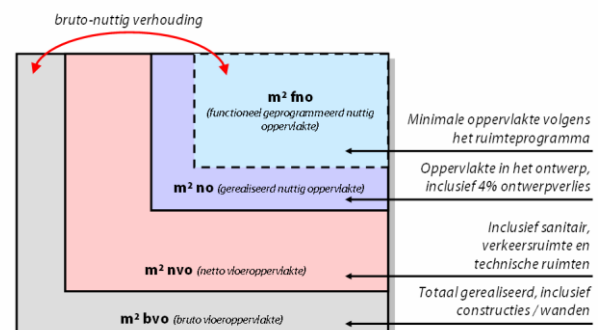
bruto-nuttig verhouding

m² fno
(functioneel geprogrammeerd nuttig oppervlakte)

Minimale oppervlakte volgens het ruimteprogramma

m² no (gerealiseerd nuttig oppervlakte)

Oppervlakte in het ontwerp, inclusief 4% ontwerpverlies

Inclusief sanitair, verkeersruimte en technische ruimten

m² nvo (netto vloeroppervlakte)

Totaal gerealiseerd, inclusief constructies / wanden

m² bvo (bruto vloeroppervlakte)